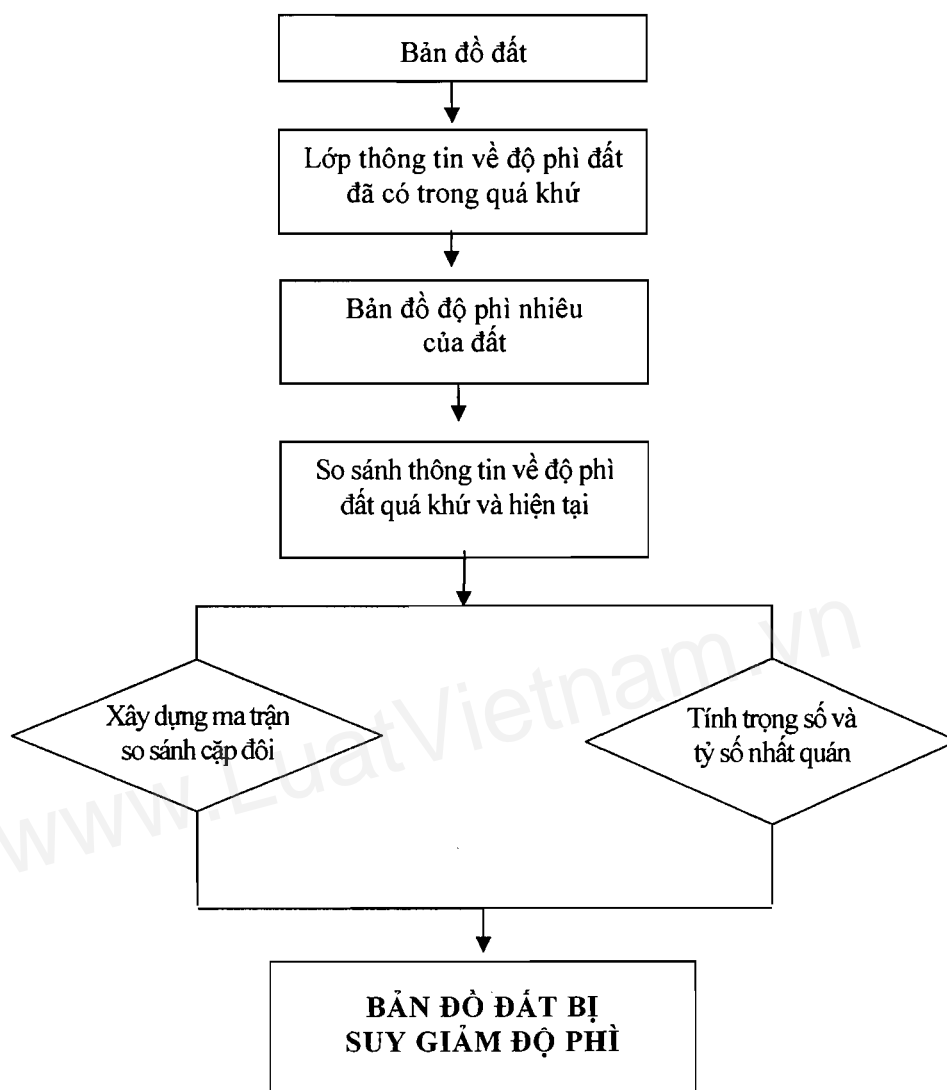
Bản đồ đất

Lớp thông tin về độ phì đất đã có trong quá khứ

Bản đồ độ phì nhiêu của đất

So sánh thông tin về độ phì đất quá khứ và hiện tại

Xây dựng ma trận so sánh cặp đôi

Tính trọng số và tỷ số nhất quán

BẢN ĐỒ ĐẤT BỊ SUY GIẢM ĐỘ PHÌ

www.LuatVietnam.vn